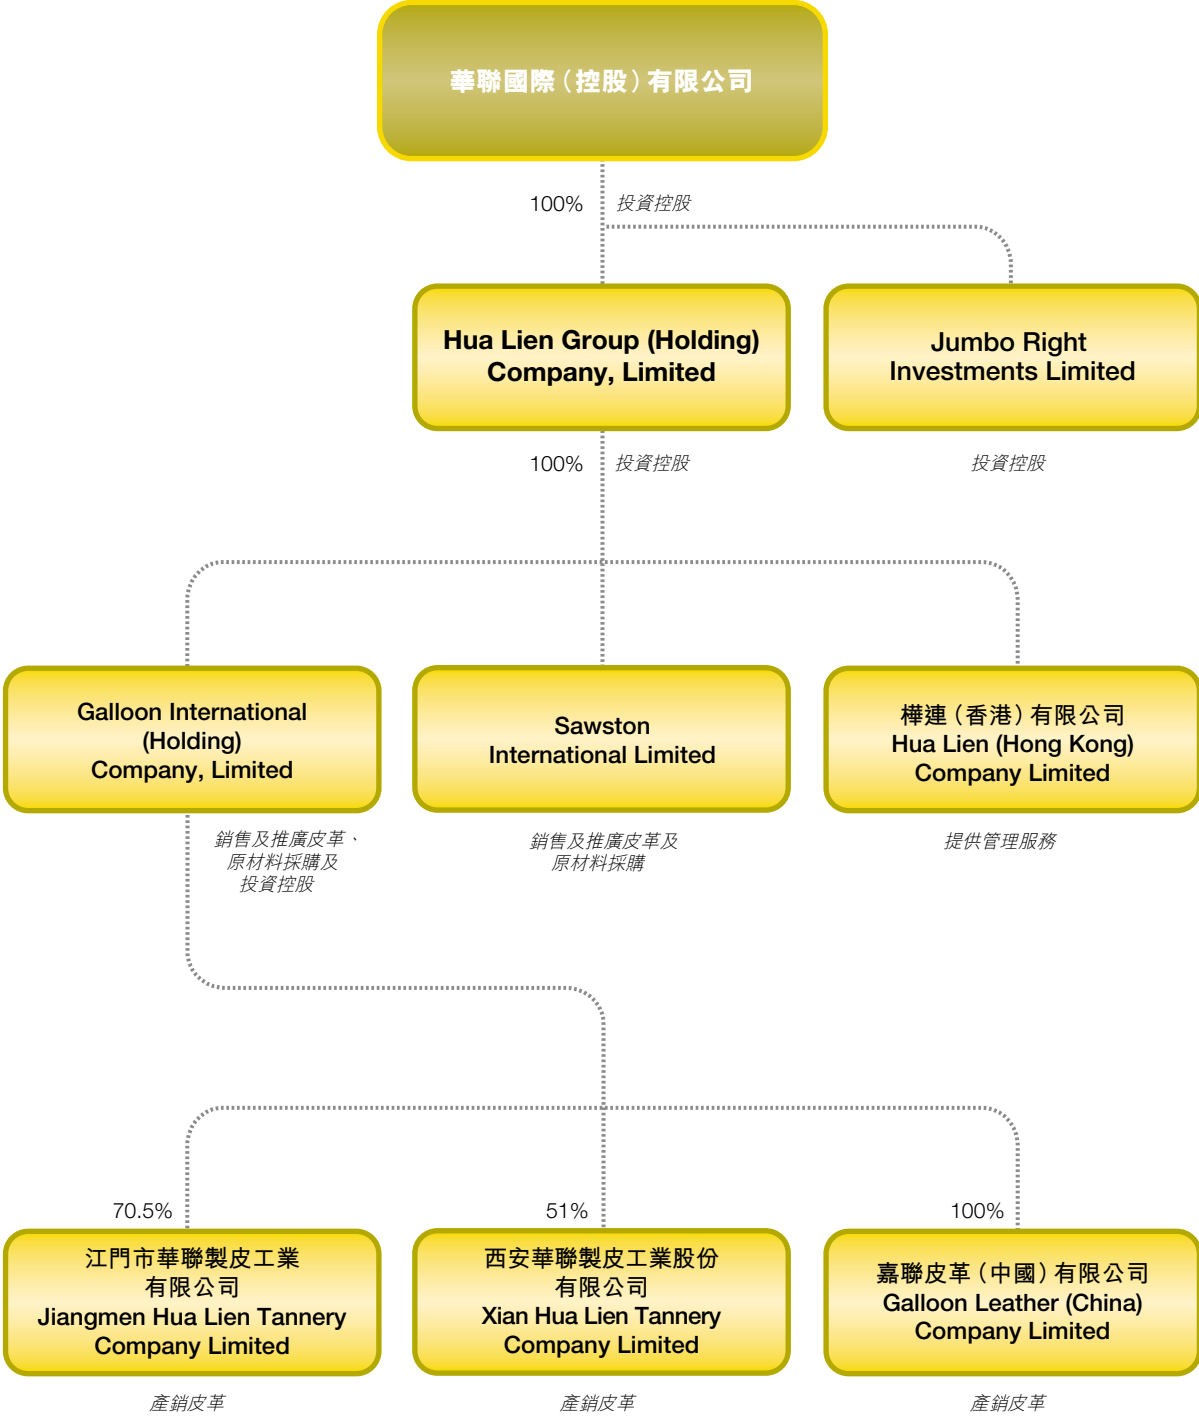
華聯國際（控股）有限公司

100%

投資控股

Hua Lien Group (Holding) Company, Limited

Jumbo Right Investments Limited

100%

投資控股

投資控股

Galloon International (Holding) Company, Limited

銷售及推廣皮革、原材料採購及投資控股

Sawston International Limited

銷售及推廣皮革及原材料採購

樺連（香港）有限公司
Hua Lien (Hong Kong) Company Limited

提供管理服務

70.5%

江門市華聯製皮工業有限公司
Jiangmen Hua Lien Tannery Company Limited

產銷皮革

51%

西安華聯製皮工業股份有限公司
Xian Hua Lien Tannery Company Limited

產銷皮革

100%

嘉聯皮革（中國）有限公司
Galloon Leather (China) Company Limited

產銷皮革